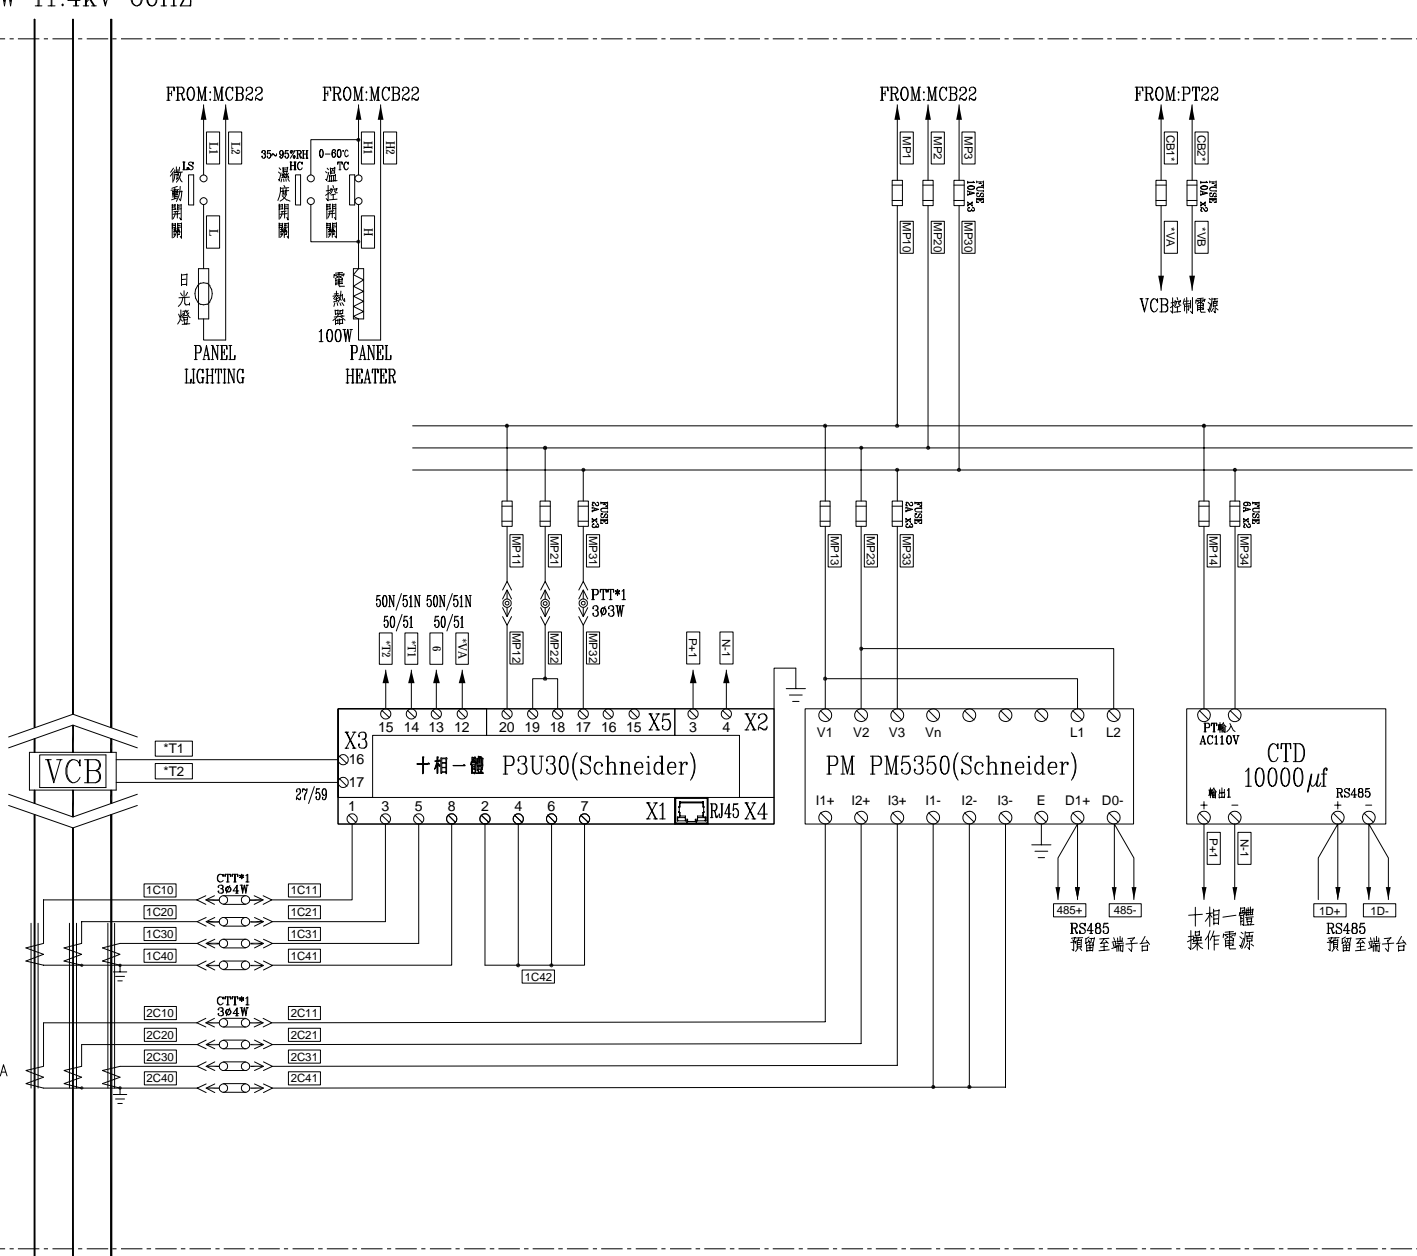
W 11.4KV 60HZ

FROM:MCB22
L1
L2
LS
微動開關
L
日光燈
PANEL LIGHTING

FROM:MCB22
H1
H2
35~95%RH
HC
濕度開關
0-60℃
TC
溫控開關
H
電熱器
100W
PANEL HEATER

FROM:MCB22
MP1
MP2
MP3
FUSE 10A x3
MP10
MP20
MP30

FROM:PT22
CB1*
CB2*
FUSE 10A x2
*VA
*VB
VCB控制電源

FUSE 2A x3
MP11
MP21
MP31
PTT*1
3ø3W
MP12
MP22
MP32

FUSE 2A x3
MP13
MP23
MP33

FUSE 6A x2
MP14
MP34

50N/51N 50N/51N
50/51 50/51
*T2
*T1
9
*VA
P+1
N-1

15 14 13 12 20 19 18 17 16 15 X5 3 4 X2
X3
16
17
十相一體 P3U30(Schneider)
1 3 5 8 2 4 6 7
X1 RJ45 X4

VCB
*T1
*T2
27/59

V1 V2 V3 Vn L1 L2
PM PM5350(Schneider)
I1+ I2+ I3+ I1- I2- I3- E D1+ D0-

PT輸入
AC110V
CTD
$10000\mu f$
輸出1
+ -
RS485
+ -
P+1
N-1
十相一體
操作電源
1D+
1D-
RS485
預留至端子台

485+
485-
RS485
預留至端子台

1C10
CTT*1
3ø4W
1C11
1C20
1C21
1C30
1C31
1C40
1C41
1C42

2C10
CTT*1
3ø4W
2C11
2C20
2C21
2C30
2C31
2C40
2C41
A